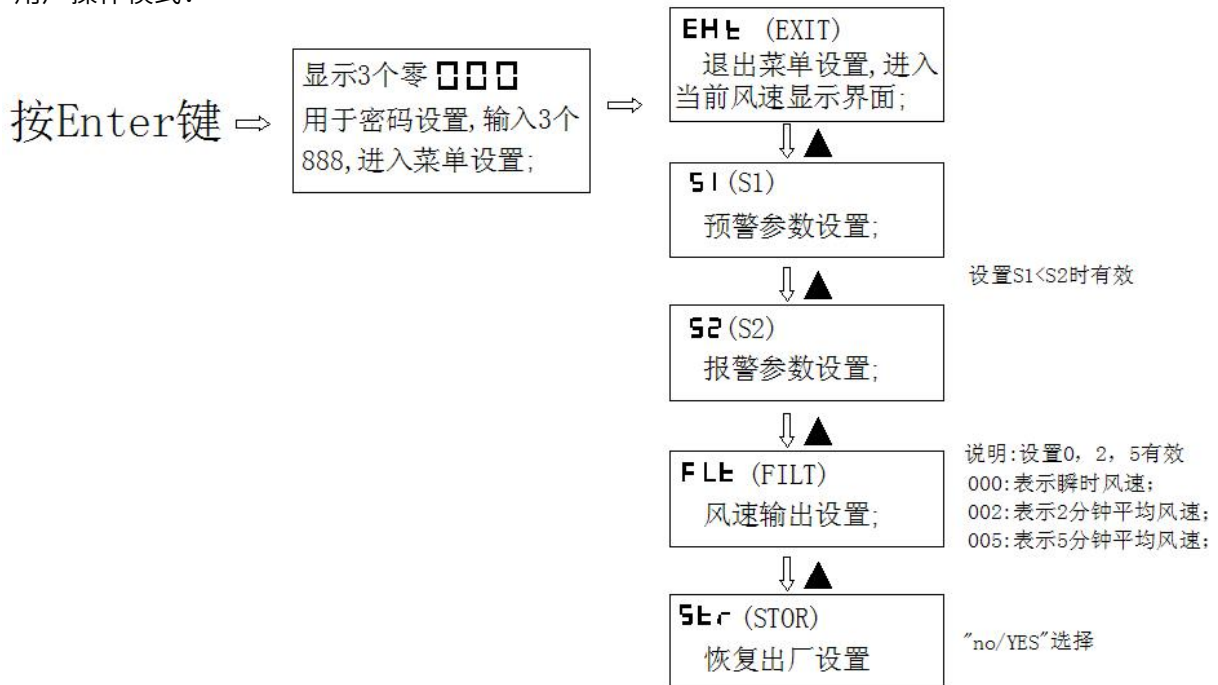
用户操作模式:

按Enter键 ⇨

显示3个零 000
用于密码设置,输入3个888,进入菜单设置;

⇨

EHt (EXIT)
退出菜单设置,进入当前风速显示界面;

5I (S1)
预警参数设置;

设置S1<S2时有效

52 (S2)
报警参数设置;

FLt (FILT)
风速输出设置;

说明:设置0,2,5有效
000:表示瞬时风速;
002:表示2分钟平均风速;
005:表示5分钟平均风速;

5tr (STOR)
恢复出厂设置

"no/YES"选择